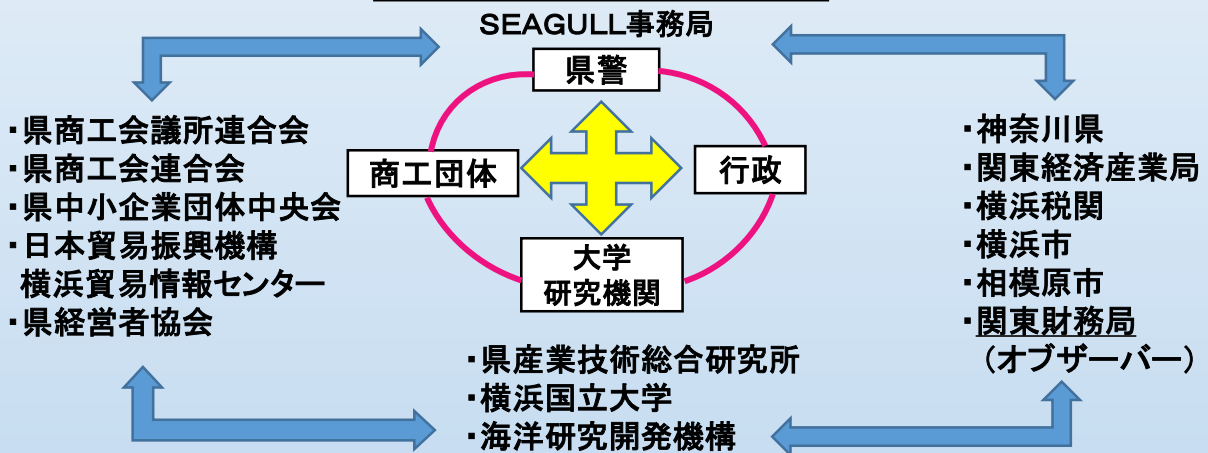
SEAGULL事務局

県警

商工団体

行政

大学
研究機関

・県商工会議所連合会
・県商工会連合会
・県中小企業団体中央会
・日本貿易振興機構
横浜貿易情報センター
・県経営者協会

・神奈川県
・関東経済産業局
・横浜税関
・横浜市
・相模原市
・関東財務局
（オブザーバー）

・県産業技術総合研究所
・横浜国立大学
・海洋研究開発機構